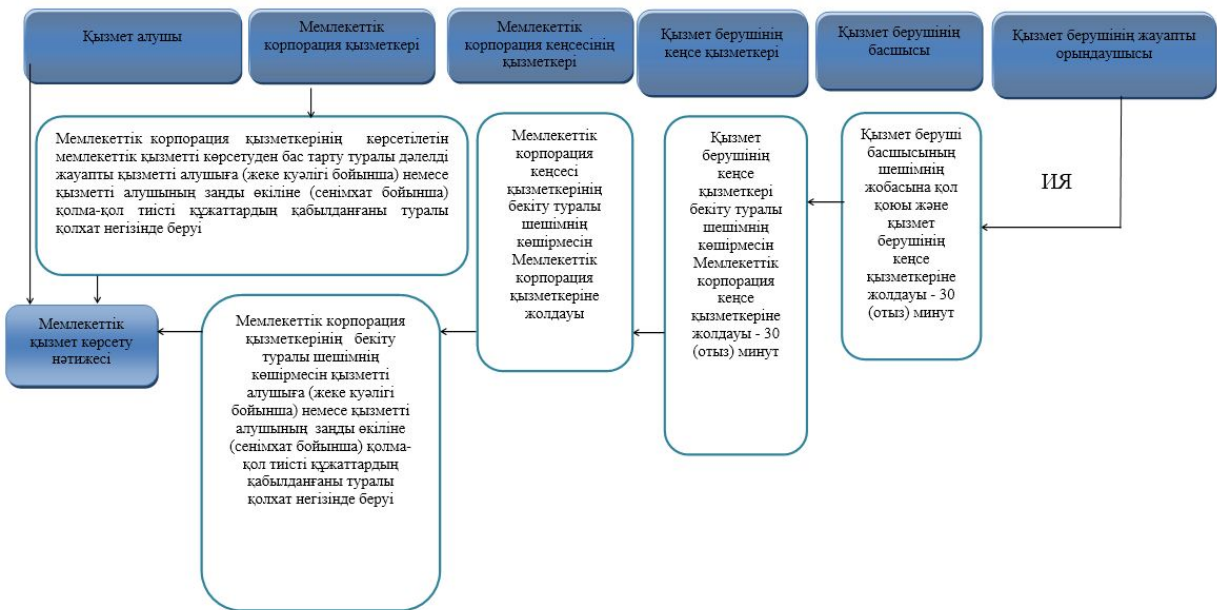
Қызмет алушы

Мемлекеттік корпорация қызметкері

Мемлекеттік корпорация кеңсесінің қызметкері

Қызмет берушінің кеңсе қызметкері

Қызмет берушінің басшысы

Қызмет берушінің жауапты орындаушысы

Мемлекеттік корпорация қызметкерінің көрсетілетін мемлекеттік қызметті көрсетуден бас тарту туралы дәлелді жауапты қызметті алушыға (жеке куәлігі бойынша) немесе қызметті алушының заңды өкіліне (сенімхат бойынша) қолма-қол тиісті құжаттардың қабылданғаны туралы қолхат негізінде беруі

Мемлекеттік корпорация кеңсесі қызметкерінің бекіту туралы шешімнің көшірмесін Мемлекеттік корпорация қызметкеріне жолдауы

Қызмет берушінің кеңсе қызметкері бекіту туралы шешімнің көшірмесін Мемлекеттік корпорация кеңсе қызметкеріне жолдауы - 30 (отыз) минут

Қызмет беруші басшысының шешімнің жобасына қол қоюы және қызмет берушінің кеңсе қызметкеріне жолдауы - 30 (отыз) минут

ИЯ

Мемлекеттік қызмет көрсету нәтижесі

Мемлекеттік корпорация қызметкерінің бекіту туралы шешімнің көшірмесін қызметті алушыға (жеке куәлігі бойынша) немесе қызметті алушының заңды өкіліне (сенімхат бойынша) қолма-қол тиісті құжаттардың қабылданғаны туралы қолхат негізінде беруі